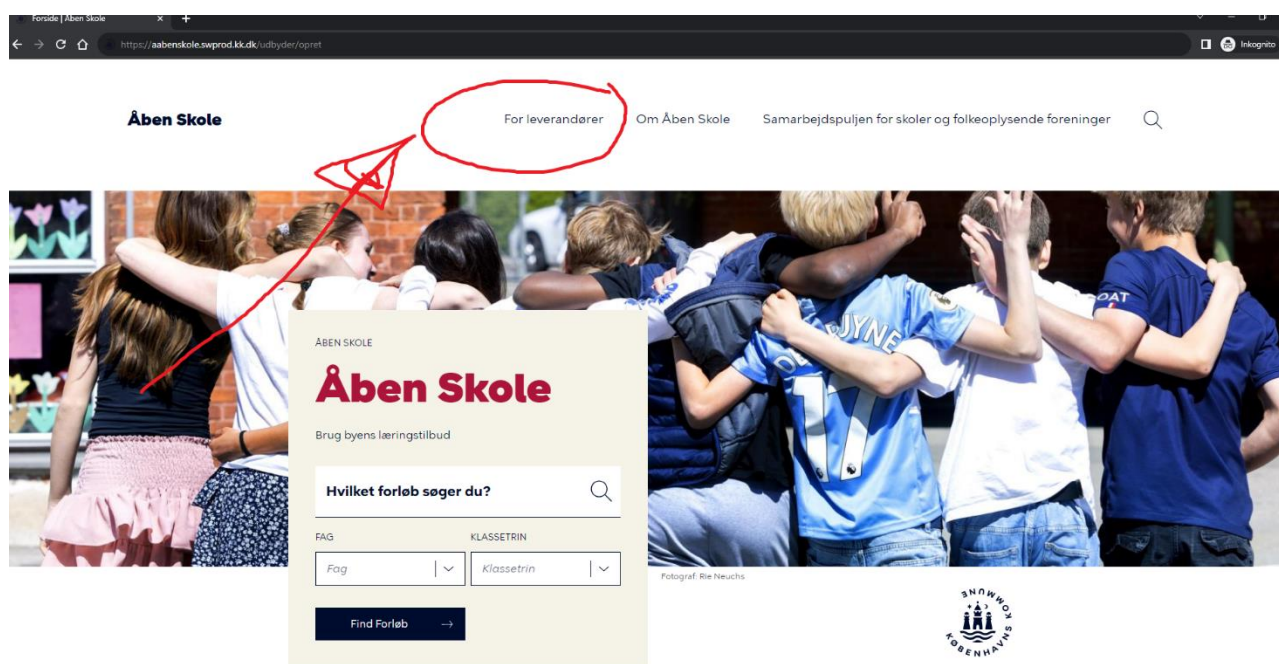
Forside | Åben Skole
https://aabenskole.swprod.kk.dk/udbyder/opret
Inkognito

Åben Skole

For leverandører
Om Åben Skole
Samarbejdspuljen for skoler og folkeoplysende foreninger

ÅBEN SKOLE

Åben Skole

Brug byens læringstilbud

Hvilket forløb søger du?

FAG
Fag

KLASSETRIN
Klassetrin

Find Forløb →

Fotograf: Rie Neuchs

KØBENHAVNS KOMMUNE